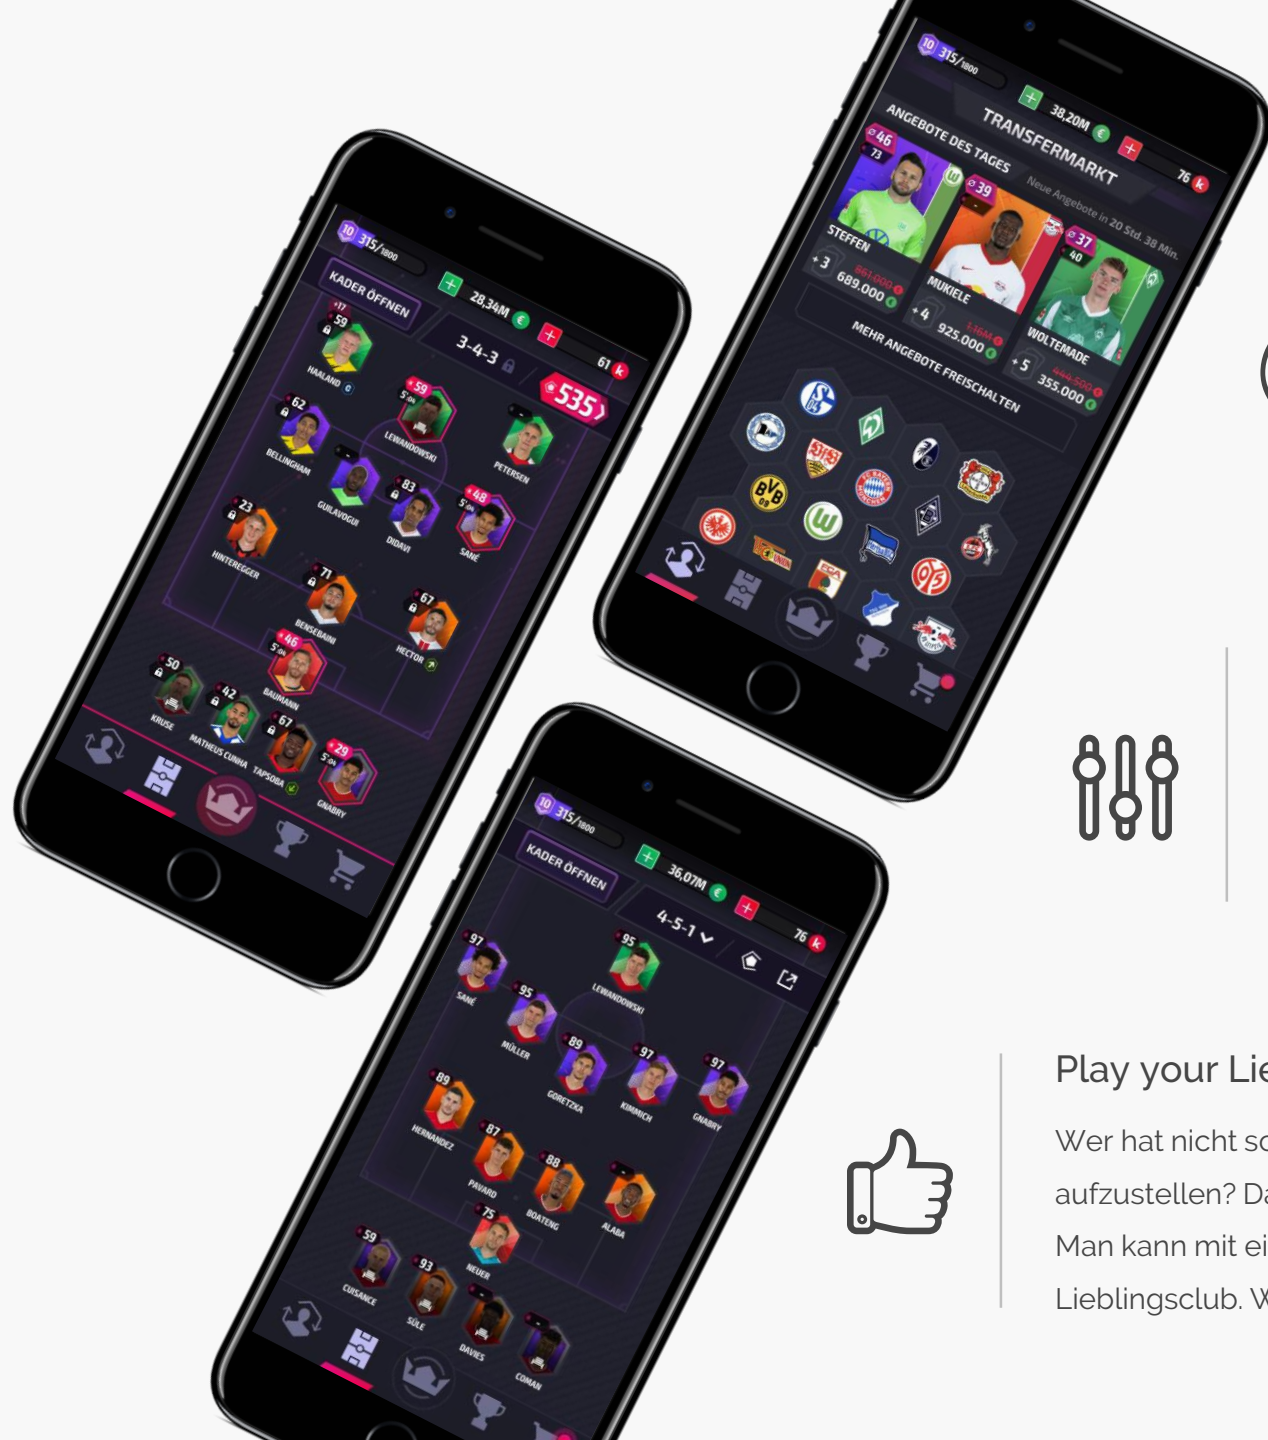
10 315/1800
KADER ÖFFNEN
28,34M
61
3-4-3
535
59
HAALAND
59
LEWANDOWSKI
62
BELLINGHAM
PETERSEN
GUILAVOGUI
83
DIDAVI
48
SANÉ
23
HINTEREGGER
71
BENSEBAINI
67
HECTOR
46
BAUMANN
50
KRUSE
42
MATHEUS CUNHA
67
TAPSOBA
29
GNABRY

10 315/1800
38,20M
76
TRANSFERMARKT
ANGEBOTE DES TAGES
Neue Angebote in 20 Std. 38 Min.
46
73
STEFFEN
+3
689.000
39
MUKIELE
+4
925.000
37
40
WOLTEMADE
+5
355.000
MEHR ANGEBOTE FREISCHALTEN

10 315/1800
KADER ÖFFNEN
36,07M
76
4-5-1
97
SANÉ
95
LEWANDOWSKI
95
MÜLLER
89
GORETZKA
97
KIMMICH
97
GNABRY
89
HERNANDEZ
87
PAVARD
88
BOATENG
ALABA
75
NEUER
59
CUISANCE
93
SÜLE
DAVIES
COMAN

Play your Lie

Wer hat nicht sc
aufzustellen? Da
Man kann mit ei
Lieblingsclub. W